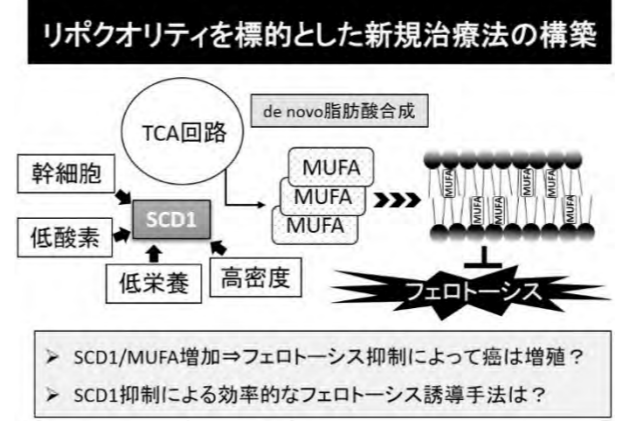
リポクオリティを標的とした新規治療法の構築

de novo脂肪酸合成

TCA回路

幹細胞

低酸素

SCD1

低栄養

高密度

MUFA

MUFA

MUFA

MUFA

MUFA

MUFA

MUFA

MUFA

MUFA

フェロトーシス

➢ SCD1/MUFA増加⇒フェロトーシス抑制によって癌は増殖？

➢ SCD1抑制による効率的なフェロトーシス誘導手法は？